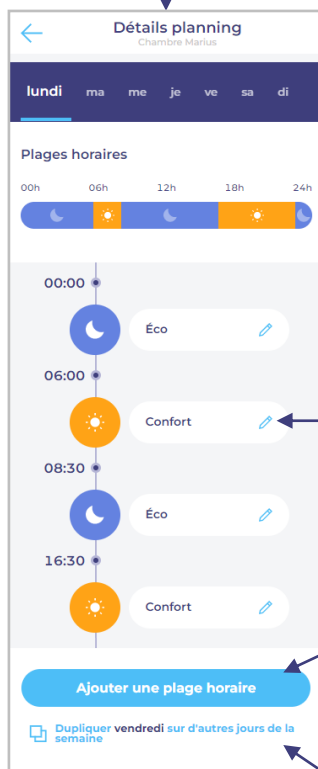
Détails planning
Chambre Marius

lundi ma me je ve sa di

Plages horaires

00h 06h 12h 18h 24h

00:00
Éco

06:00
Confort

08:30
Éco

16:30
Confort

Ajouter une plage horaire

Dupliquer vendredi sur d'autres jours de la semaine